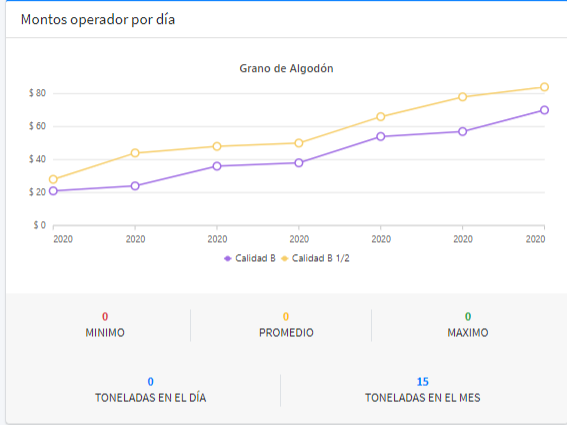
Montos operador por día

Grano de Algodón

$ 80
$ 60
$ 40
$ 20
$ 0

2020 2020 2020 2020 2020 2020 2020

Calidad B   Calidad B 1/2

0
MINIMO

0
PROMEDIO

0
MAXIMO

0
TONELADAS EN EL DÍA

15
TONELADAS EN EL MES